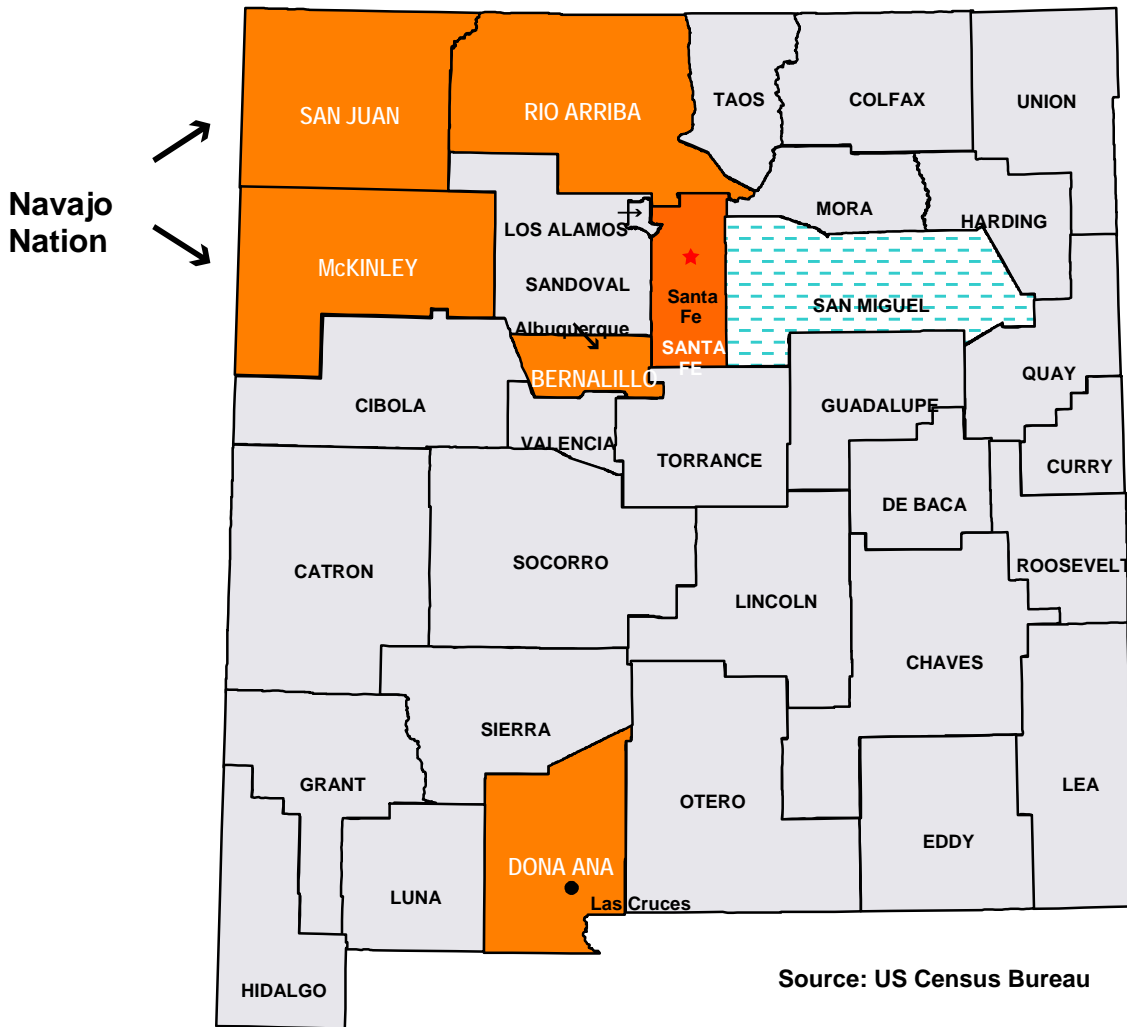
Navajo Nation

SAN JUAN
RIO ARRIBA
TAOS
COLFAX
UNION
MORA
HARDING
LOS ALAMOS
McKINLEY
SANDOVAL
Santa Fe
SAN MIGUEL
Albuquerque
SANTA FE
BERNALILLO
QUAY
CIBOLA
GUADALUPE
VALENCIA
TORRANCE
CURRY
DE BACA
CATRON
SOCORRO
ROOSEVELT
LINCOLN
CHAVES
SIERRA
GRANT
OTERO
LEA
EDDY
DONA ANA
LUNA
Las Cruces
HIDALGO

Source: US Census Bureau